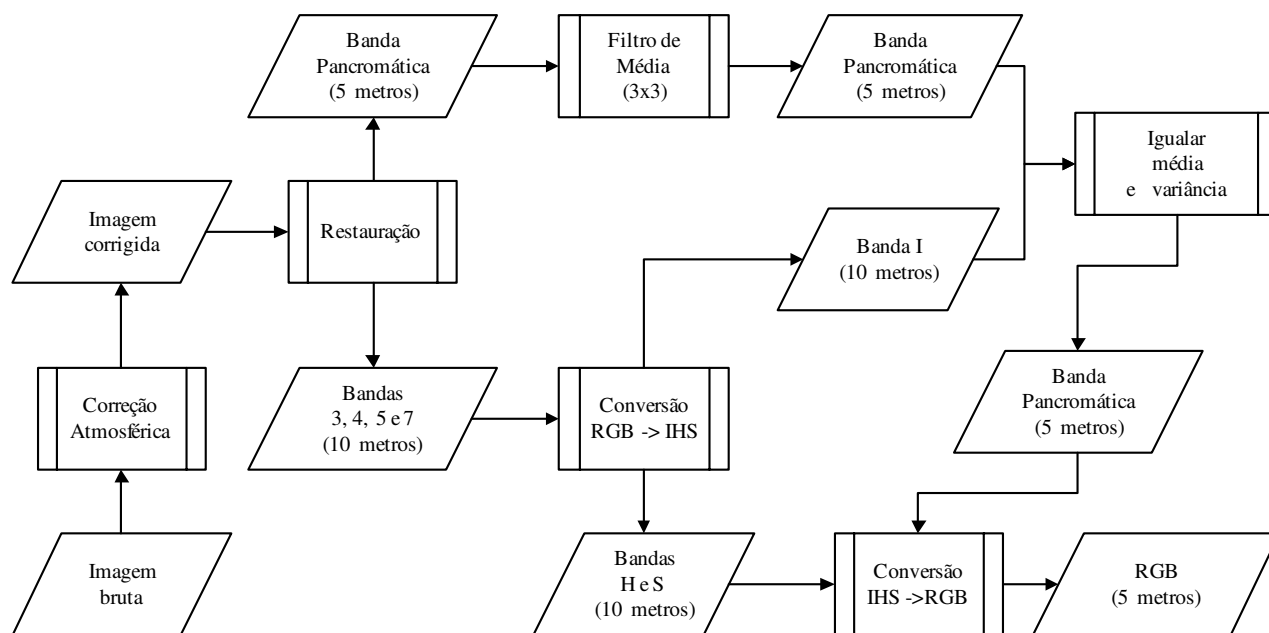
Imagem bruta

Correção Atmosférica

Imagem corrigida

Restauração

Banda Pancromática (5 metros)

Filtro de Média (3x3)

Banda Pancromática (5 metros)

Igualar média e variância

Banda I (10 metros)

Bandas 3, 4, 5 e 7 (10 metros)

Conversão RGB -> IHS

Banda Pancromática (5 metros)

Bandas H e S (10 metros)

Conversão IHS ->RGB

RGB (5 metros)